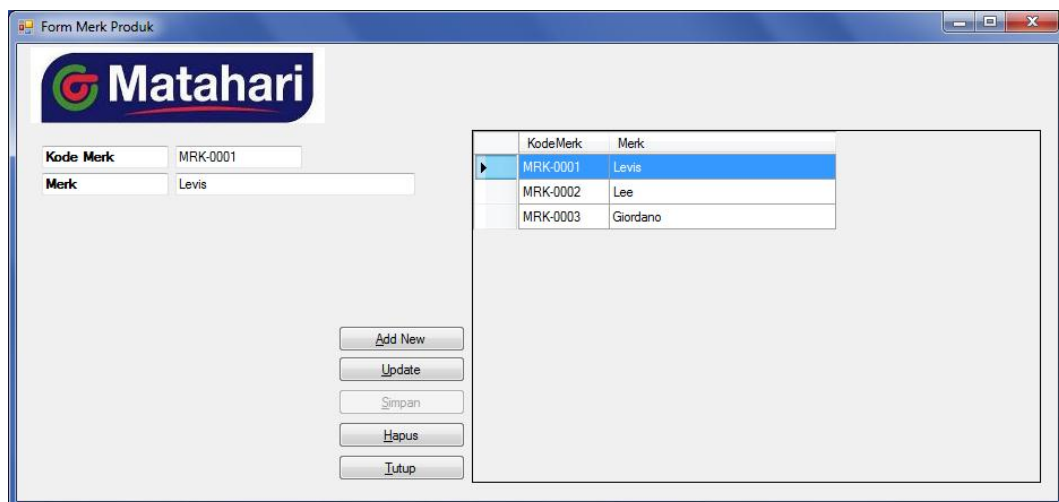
Form Merk Produk

Matahari

Kode Merk MRK-0001
Merk Levis

| | KodeMerk | Merk |
|---|---|---|
| ▶ | MRK-0001 | Levis |
| | MRK-0002 | Lee |
| | MRK-0003 | Giordano |

Add New
Update
Simpan
Hapus
Tutup